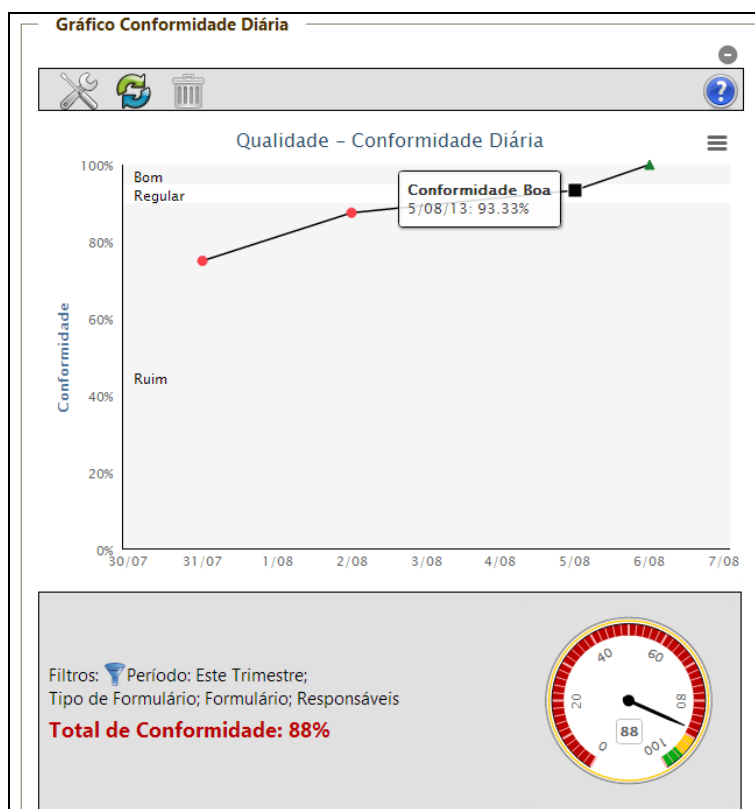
Gráfico Conformidade Diária

Qualidade - Conformidade Diária

100%
80%
60%
40%
20%
0%

Conformidade

Bom
Regular
Ruim

Conformidade Boa
5/08/13: 93.33%

30/07 31/07 1/08 2/08 3/08 4/08 5/08 6/08 7/08

Filtros: Período: Este Trimestre;
Tipo de Formulário; Formulário; Responsáveis

Total de Conformidade: 88%

0 20 40 60 80 100
88